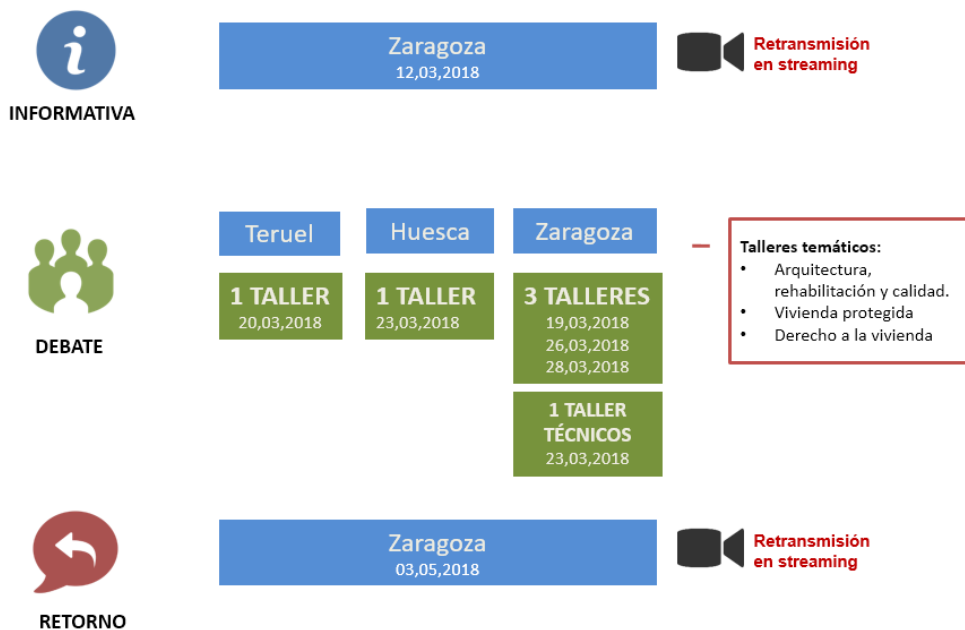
i

INFORMATIVA

Zaragoza
12,03,2018

Retransmisión en streaming

Teruel

Huesca

Zaragoza

1 TALLER
20,03,2018

1 TALLER
23,03,2018

3 TALLERES
19,03,2018
26,03,2018
28,03,2018

1 TALLER TÉCNICOS
23,03,2018

Talleres temáticos:
• Arquitectura, rehabilitación y calidad.
• Vivienda protegida
• Derecho a la vivienda

DEBATE

Zaragoza
03,05,2018

Retransmisión en streaming

RETORNO